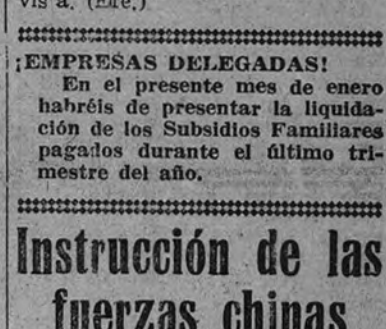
vis a. (Efe.)

¡EMPRESAS DELEGADAS!
En el presente mes de enero habréis de presentar la liquidación de los Subsidios Familiares pagados durante el último trimestre del año.

Instrucción de las fuerzas chinas